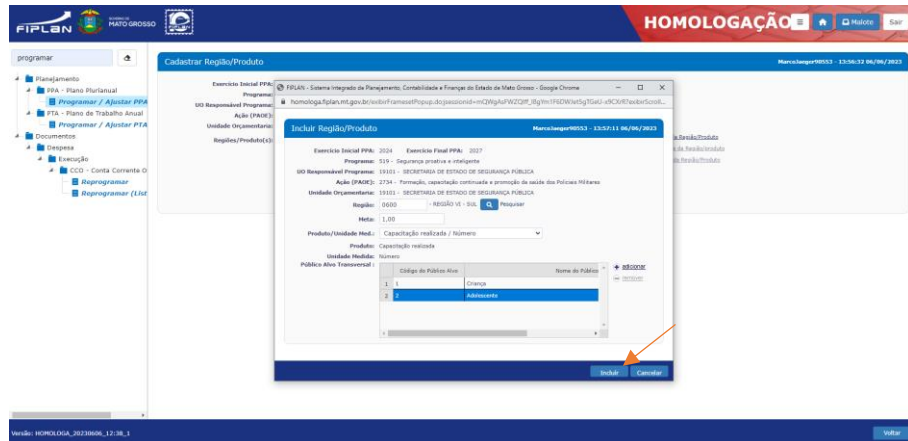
FIPLAN GOVERNO DE MATO GROSSO FIPLAN

HOMOLOGAÇÃO Malote Sair

programar

Planejamento
PPA - Plano Plurianual
Programar / Ajustar PPA
PTA - Plano de Trabalho Anual
Programar / Ajustar PTA
Documentos
Despesa
Execução
CCO - Conta Corrente O
Reprogramar
Reprogramar (List

Cadastrar Região/Produto

Marcoiaeger98553 - 13:56:32 06/06/2023

Exercício Inicial PPA:
Programa:
UO Responsável Programa:
Ação (PAOE):
Unidade Orçamentária:
Regiões/Produto(s):

FIPLAN - Sistema Integrado de Planejamento, Contabilidade e Finanças do Estado de Mato Grosso - Google Chrome

homologa.fiplan.mt.gov.br/exibirFramesetPopup.do;jsessionid=mQWgAoFWZQlff_l8gYm1F6DWIetSgTGeU-x9C6rR?exibirScroll...

Incluir Região/Produto

Marcoiaeger98553 - 13:57:11 06/06/2023

Exercício Inicial PPA: 2024 Exercício Final PPA: 2027
Programa: 519 - Segurança proativa e inteligente
UO Responsável Programa: 19101 - SECRETARIA DE ESTADO DE SEGURANÇA PÚBLICA
Ação (PAOE): 2734 - Formação, capacitação continuada e promoção da saúde dos Policiais Militares
Unidade Orçamentária: 19101 - SECRETARIA DE ESTADO DE SEGURANÇA PÚBLICA
Região: 0600 - REGIÃO VI - SUL Pesquisar
Meta: 1,00
Produto/Unidade Med.: Capacitação realizada / Número
Produto: Capacitação realizada
Unidade Medida: Número
Público-Alvo Transversal:

| | Código do Público Alvo | Nome do Público |
|---|---|---|
| 1 | 1 | Criança |
| 2 | 2 | Adolescente |

+ adicionar
remover

Incluir Cancelar

a Região/Produto
da Região/Produto
da Região/Produto

Versão: HOMOLOGA_20230606_12:38_1

Voltar